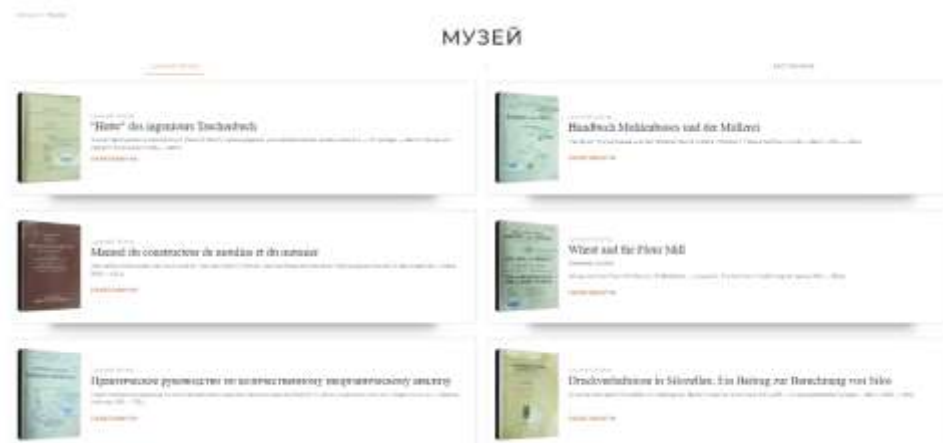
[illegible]

МУЗЕЙ

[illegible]

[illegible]

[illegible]

"Hütte" des ingenieurs Taschenbuch

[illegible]

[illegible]

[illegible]

Handbuch Mühlenbaues und der Müllerei

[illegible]

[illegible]

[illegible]

Manuel du constructeur de moulins et du meunier

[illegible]

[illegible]

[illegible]

Wheat and the Flour Mill

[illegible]

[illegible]

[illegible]

Практическое руководство по количественному микроанализу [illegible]

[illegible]

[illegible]

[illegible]

Druckverhältnisse in Silozellen. Ein Beitrag zur Berechnung von Silos

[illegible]

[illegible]